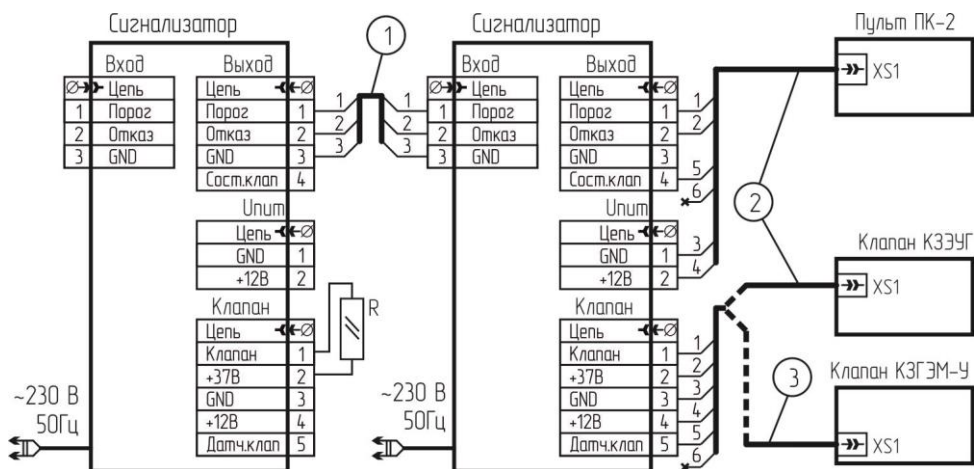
Сигнализатор

Вход
Цепь
1 Порог
2 Отказ
3 GND

Выход
Цепь
Порог 1
Отказ 2
GND 3
Сост.клап 4

Uпит
Цепь
GND 1
+12В 2

Клапан
Цепь
Клапан 1
+37В 2
GND 3
+12В 4
Датч.клап 5

R

~230 В
50Гц

1

1
2
3

1
2
3

Сигнализатор

Вход
Цепь
1 Порог
2 Отказ
3 GND

Выход
Цепь
Порог 1
Отказ 2
GND 3
Сост.клап 4

Uпит
Цепь
GND 1
+12В 2

Клапан
Цепь
Клапан 1
+37В 2
GND 3
+12В 4
Датч.клап 5

~230 В
50Гц

1
2
5
6
3
4

1
2
3
4
5
6

2

3

Пульт ПК-2
XS1

Клапан КЗЭУГ
XS1

Клапан КЗГЭМ-У
XS1